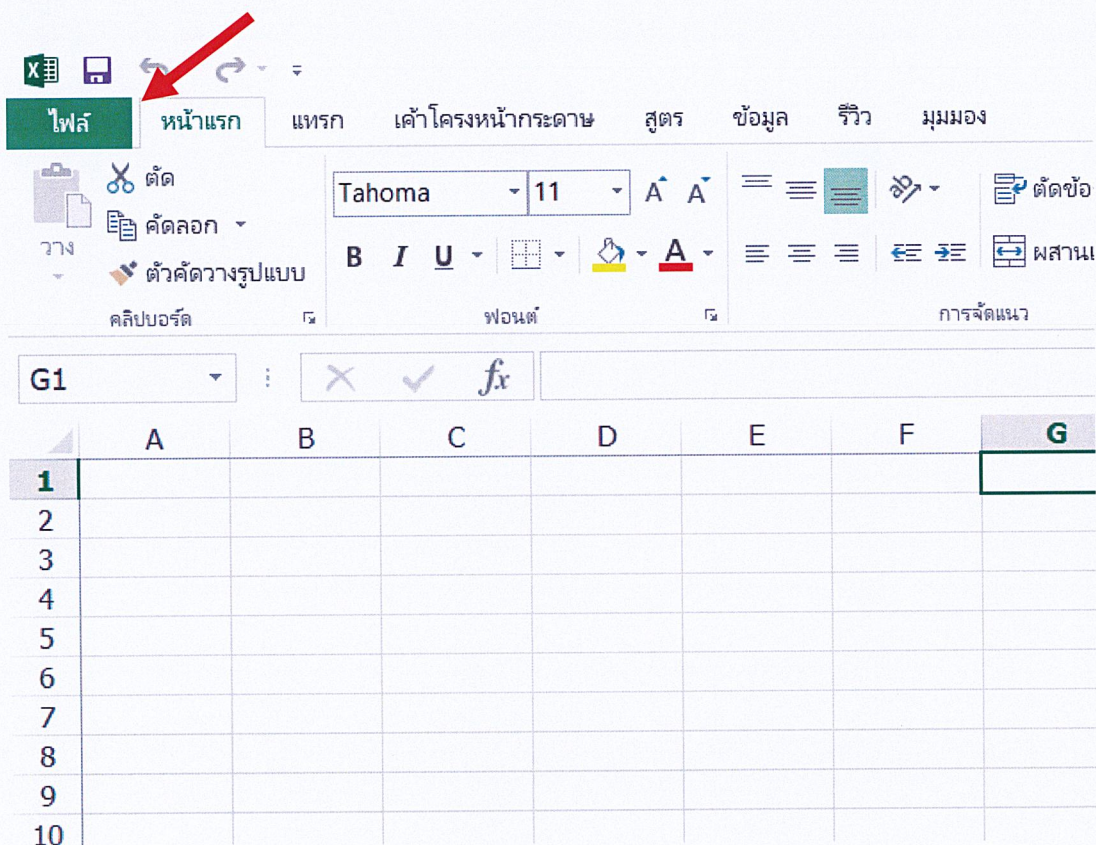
ไฟล์ หน้าแรก แทรก เค้าโครงหน้ากระดาษ สูตร ข้อมูล รีวิว มุมมอง

วาง
ตัด
คัดลอก
ตัวคัดวางรูปแบบ
คลิปบอร์ด

Tahoma 11
A A
B I U
A
ฟอนต์

ตัดข้อ
ผสานแ
การจัดแนว

G1
$fx$

| | A | B | C | D | E | F | G |
|---|---|---|---|---|---|---|---|
| 1 | | | | | | | |
| 2 | | | | | | | |
| 3 | | | | | | | |
| 4 | | | | | | | |
| 5 | | | | | | | |
| 6 | | | | | | | |
| 7 | | | | | | | |
| 8 | | | | | | | |
| 9 | | | | | | | |
| 10 | | | | | | | |